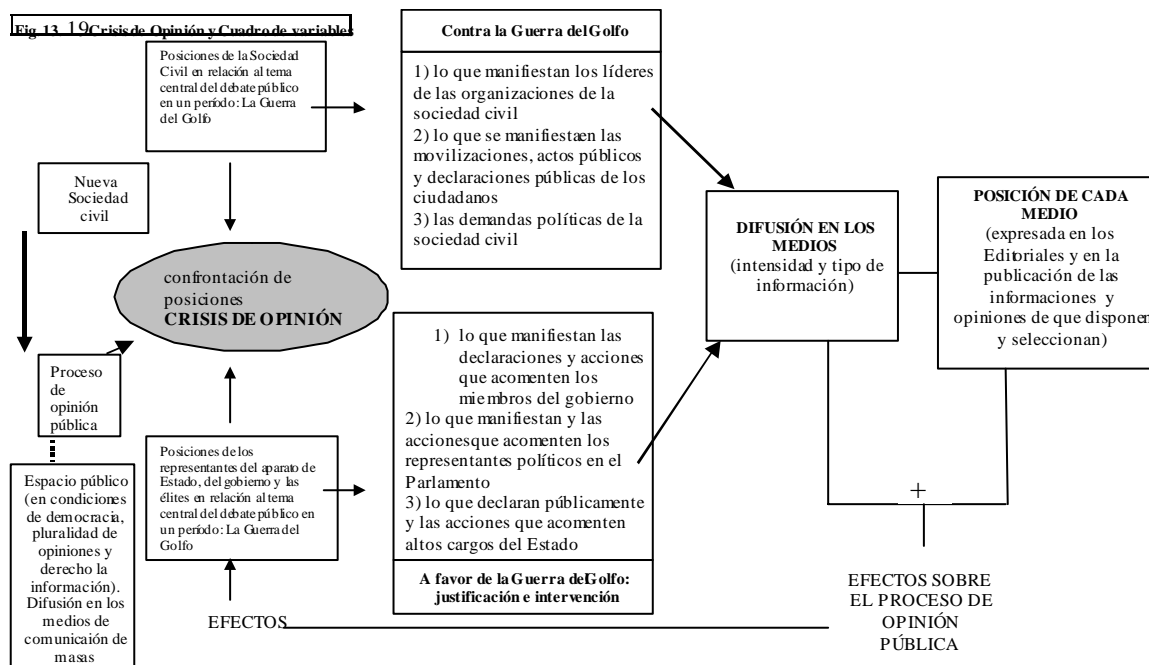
Fig 13. 19Crisis de Opinión y Cuadro de variables

Posiciones de la Sociedad Civil en relación al tema central del debate público en un período: La Guerra del Golfo

Contra la Guerra del Golfo

1) lo que manifiestan los líderes de las organizaciones de la sociedad civil
2) lo que se manifiestaen las movilizaciones, actos públicos y declaraciones públicas de los ciudadanos
3) las demandas políticas de la sociedad civil

Nueva Sociedad civil

confrontación de posiciones
CRISIS DE OPINIÓN

DIFUSIÓN EN LOS MEDIOS
(intensidad y tipo de información)

POSICIÓN DE CADA MEDIO
(expresada en los Editoriales y en la publicación de las informaciones y opiniones de que disponen y seleccionan)

Proceso de opinión pública

1) lo que manifiestan las declaraciones y acciones que acomenten los miembros del gobierno
2) lo que manifiestan y las accionesque acomenten los representantes políticos en el Parlamento
3) lo que declaran públicamente y las acciones que acomenten altos cargos del Estado

A favor de la Guerra deGolfo: justificación e intervención

Posiciones de los representantes del aparato de Estado, del gobierno y las élites en relación al tema central del debate público en un período: La Guerra del Golfo

Espacio público (en condiciones de democracia, pluralidad de opiniones y derecho la información). Difusión en los medios de comunicaión de masas

EFECTOS

+

EFECTOS SOBRE EL PROCESO DE OPINIÓN PÚBLICA